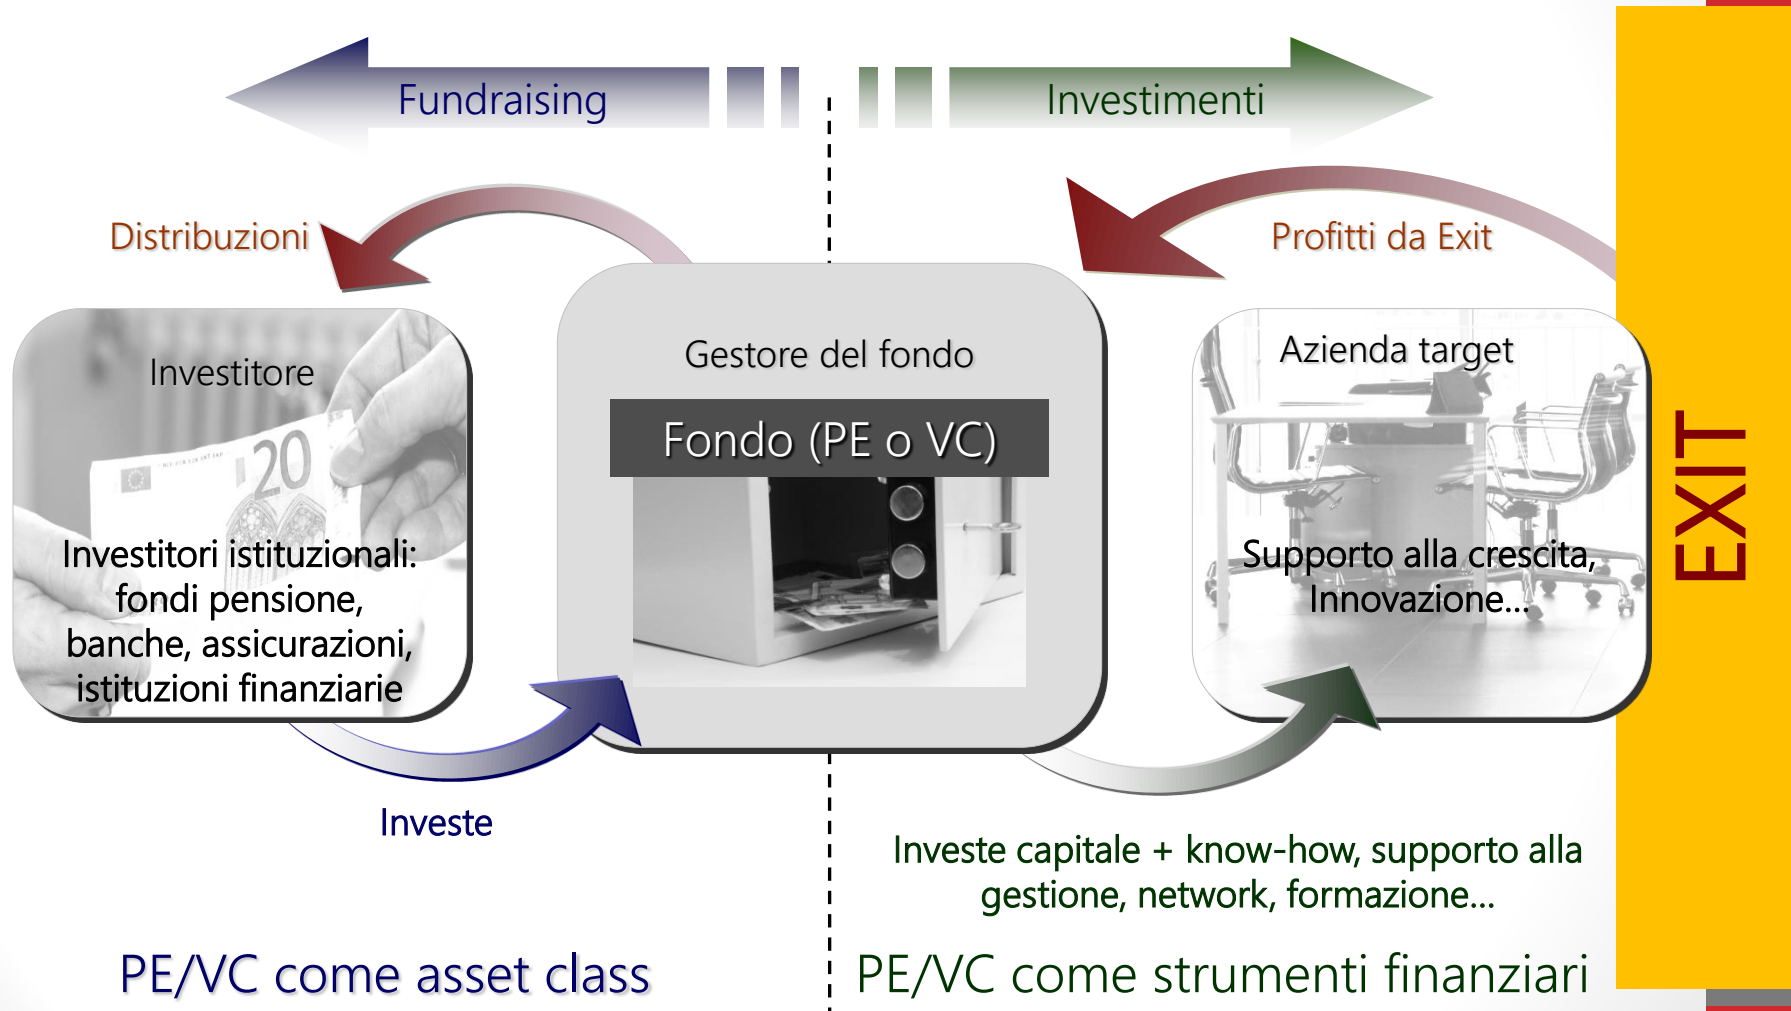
Fundraising

Investimenti

Distribuzioni

Profitti da Exit

Investitore

Investitori istituzionali: fondi pensione, banche, assicurazioni, istituzioni finanziarie

Gestore del fondo

Fondo (PE o VC)

Azienda target

Supporto alla crescita, Innovazione...

EXIT

Investe

Investe capitale + know-how, supporto alla gestione, network, formazione...

PE/VC come asset class

PE/VC come strumenti finanziari